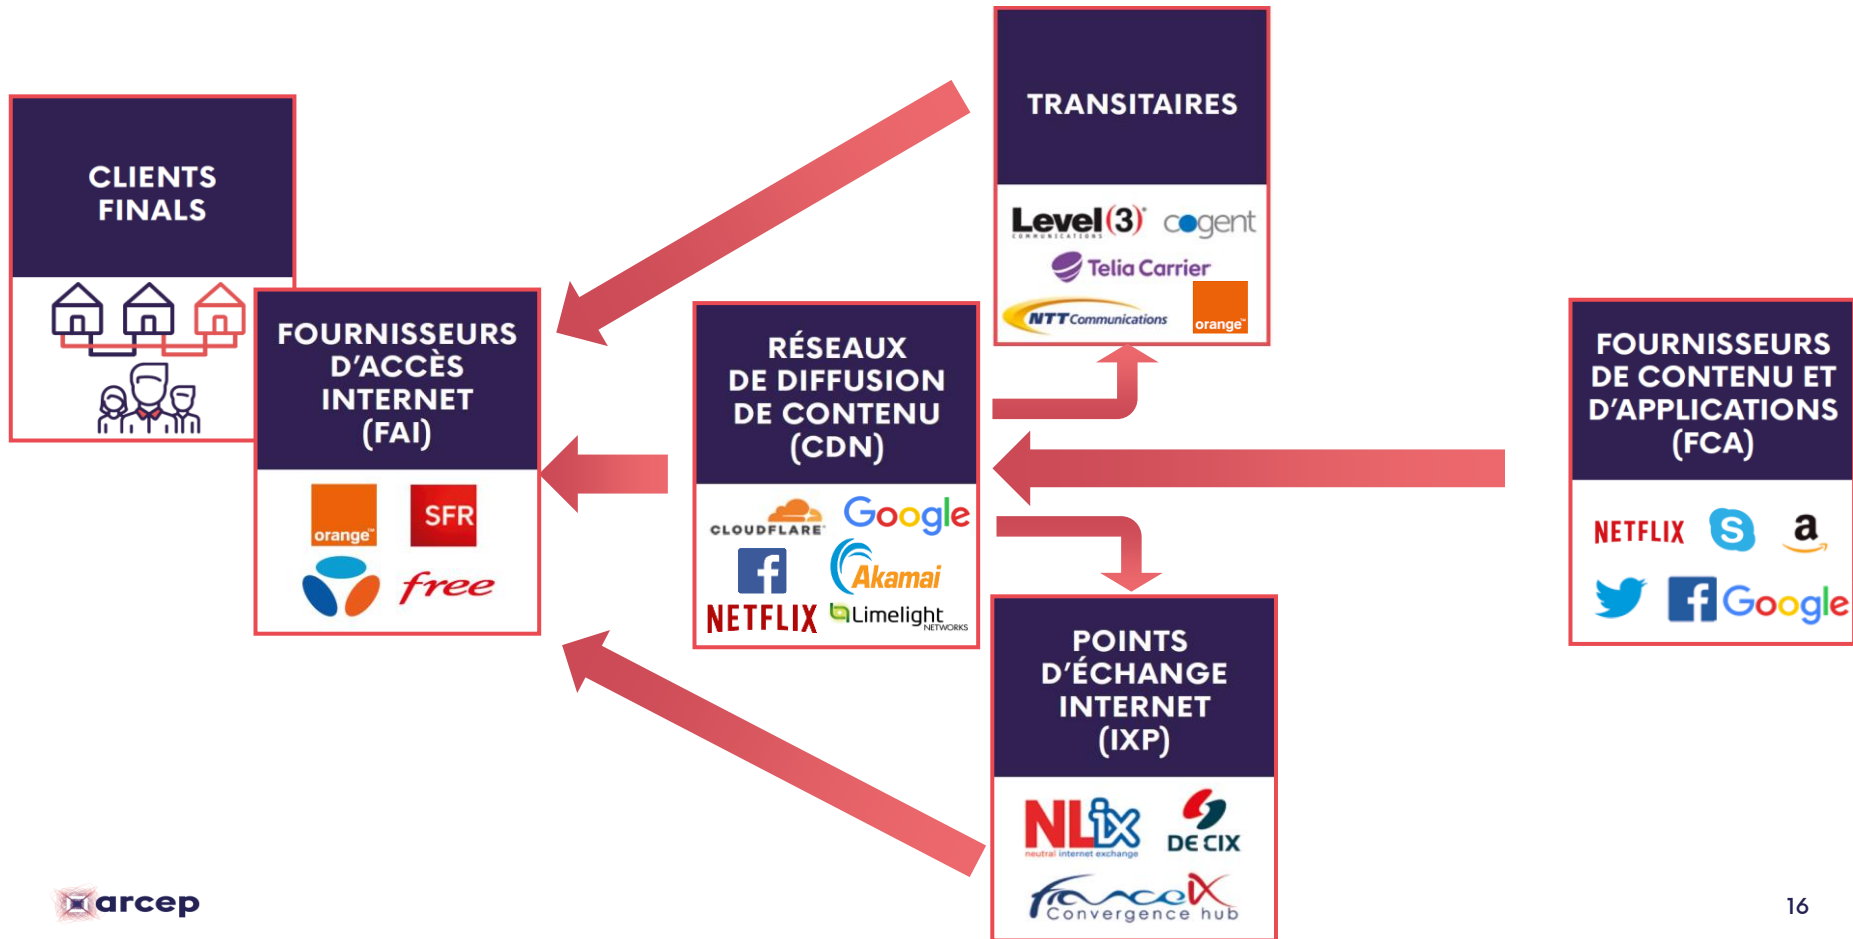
CLIENTS FINALS

FOURNISSEURS D'ACCÈS INTERNET (FAI)

orange

SFR

free

TRANSITAIRES

Level(3) COMMUNICATIONS

cogent

Telia Carrier

NTT Communications

orange

RÉSEAUX DE DIFFUSION DE CONTENU (CDN)

CLOUDFLARE

Google

Akamai

NETFLIX

Limelight NETWORKS

FOURNISSEURS DE CONTENU ET D'APPLICATIONS (FCA)

NETFLIX

a

Google

POINTS D'ÉCHANGE INTERNET (IXP)

NLix neutral internet exchange

DE CIX

franceIX Convergence hub

arcep

16